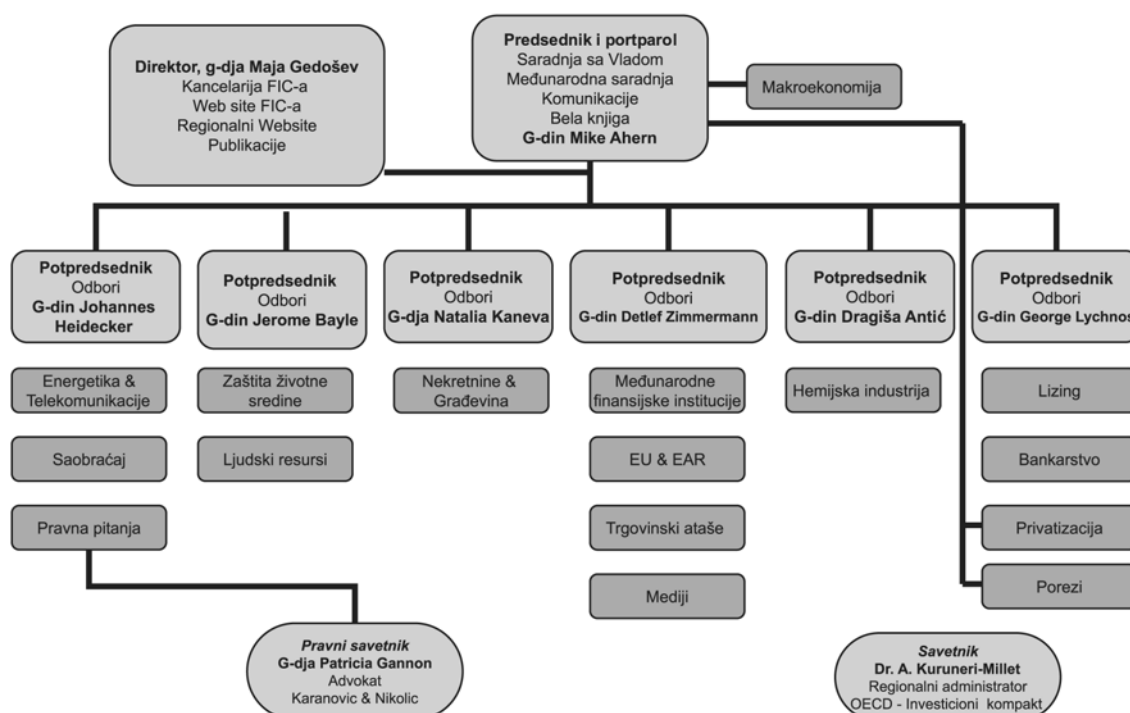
Direktor, g-dja Maja Gedošev
Kancelarija FIC-a
Web site FIC-a
Regionalni Website
Publikacije

Predsednik i portparol
Saradnja sa Vladom
Međunarodna saradnja
Komunikacije
Bela knjiga
G-din Mike Ahern

Makroekonomija

Potpredsednik
Odbori
G-din Johannes Heidecker

Potpredsednik
Odbori
G-din Jerome Bayle

Potpredsednik
Odbori
G-dja Natalia Kaneva

Potpredsednik
Odbori
G-din Detlef Zimmermann

Potpredsednik
Odbori
G-din Dragiša Antić

Potpredsednik
Odbori
G-din George Lychnos

Energetika & Telekomunikacije

Saobraćaj

Pravna pitanja

Zaštita životne sredine

Ljudski resursi

Nekretnine & Građevina

Međunarodne finansijske institucije

EU & EAR

Trgovinski ataše

Mediji

Hemijska industrija

Lizing

Bankarstvo

Privatizacija

Porezi

Pravni savetnik
G-dja Patricia Gannon
Advokat
Karanovic & Nikolic

Savetnik
Dr. A. Kuruneri-Millet
Regionalni administrator
OECD - Investicioni kompakt